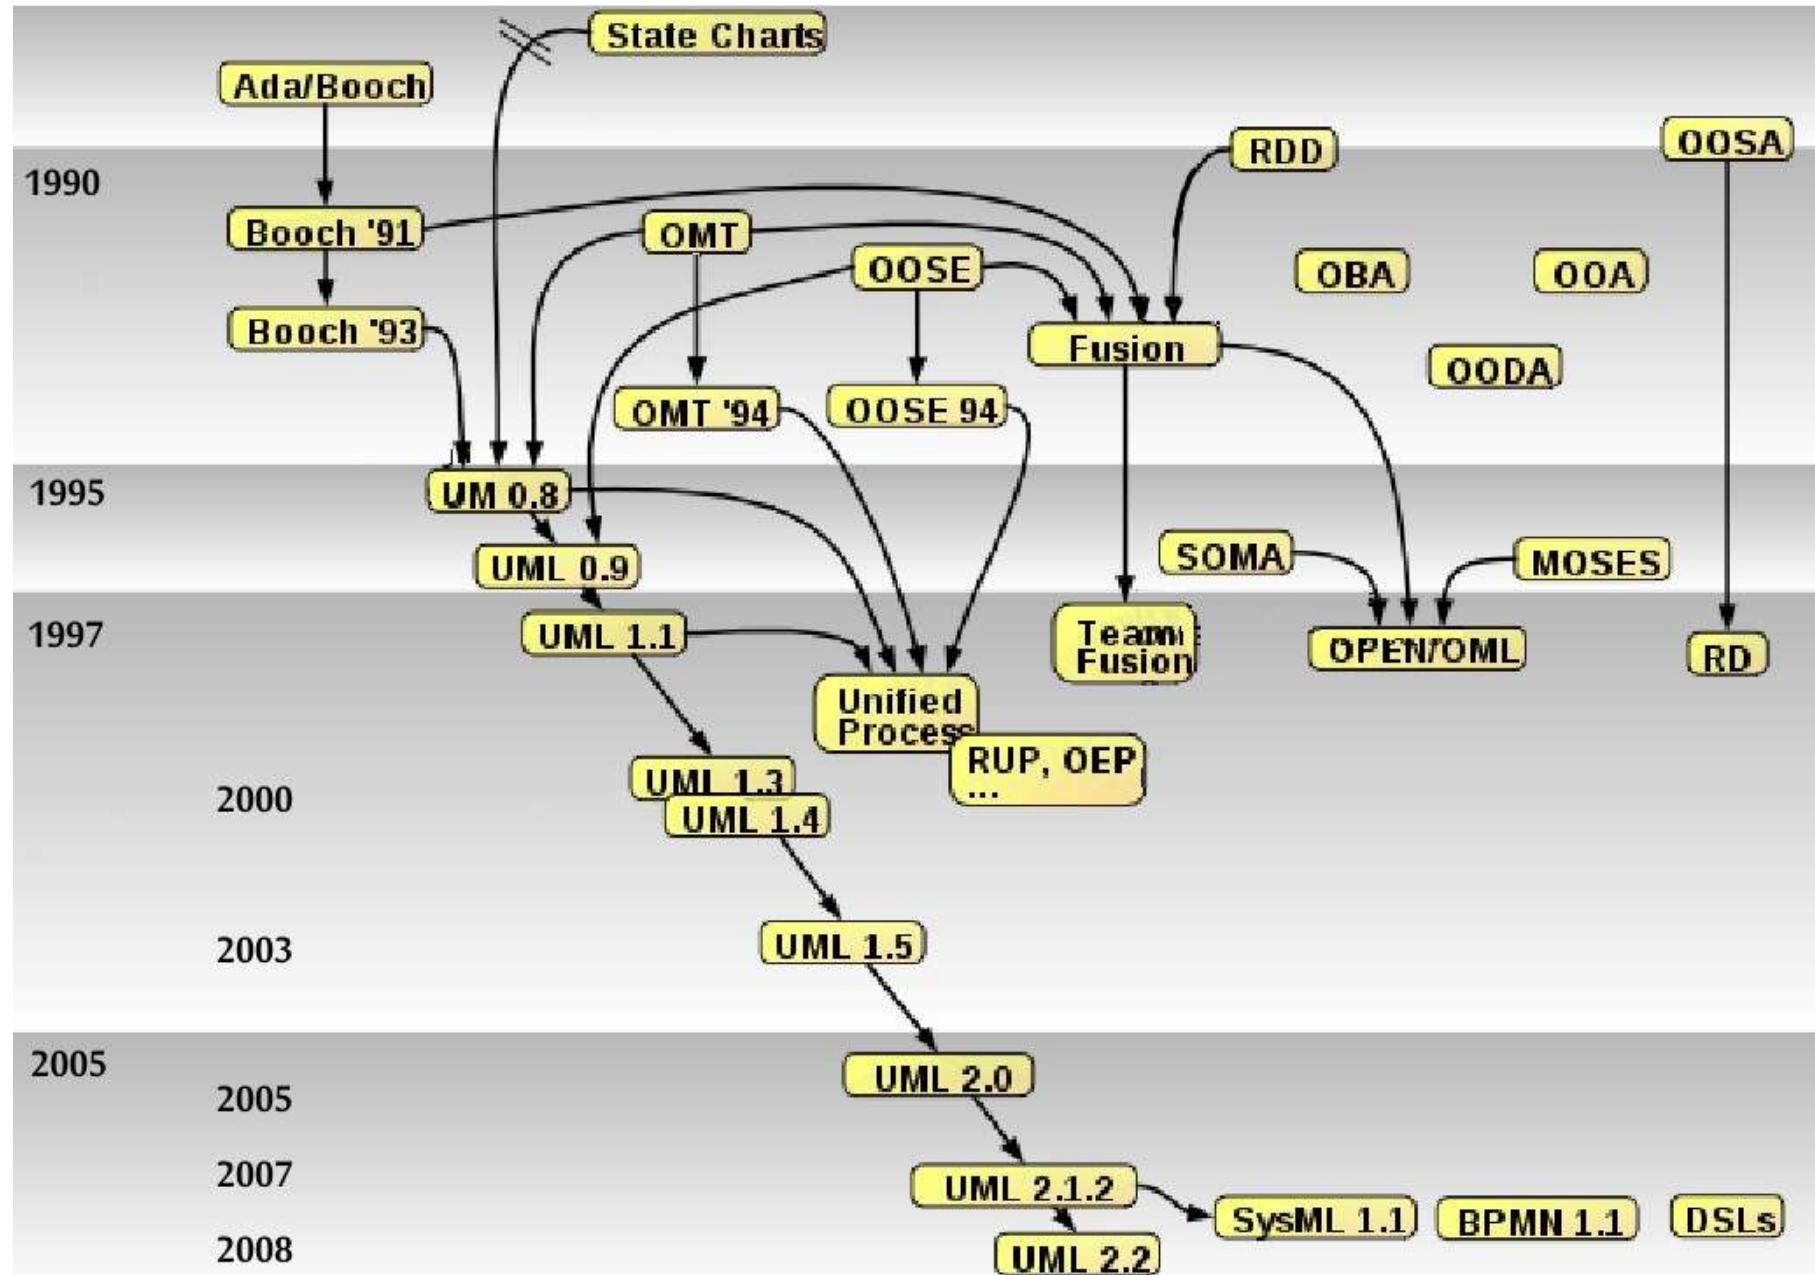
State Charts

Ada/Booch

RDD

OOSA

1990

Booch '91

OMT

OOSE

OBA

OOA

Booch '93

Fusion

OODA

OMT '94

OOSE 94

1995

UM 0.8

UML 0.9

SOMA

MOSES

1997

UML 1.1

Team Fusion

OPEN/OML

RD

Unified Process

RUP, OEP ...

UML 1.3

2000

UML 1.4

2003

UML 1.5

2005

UML 2.0

2005

2007

UML 2.1.2

SysML 1.1

BPMN 1.1

DSLs

2008

UML 2.2